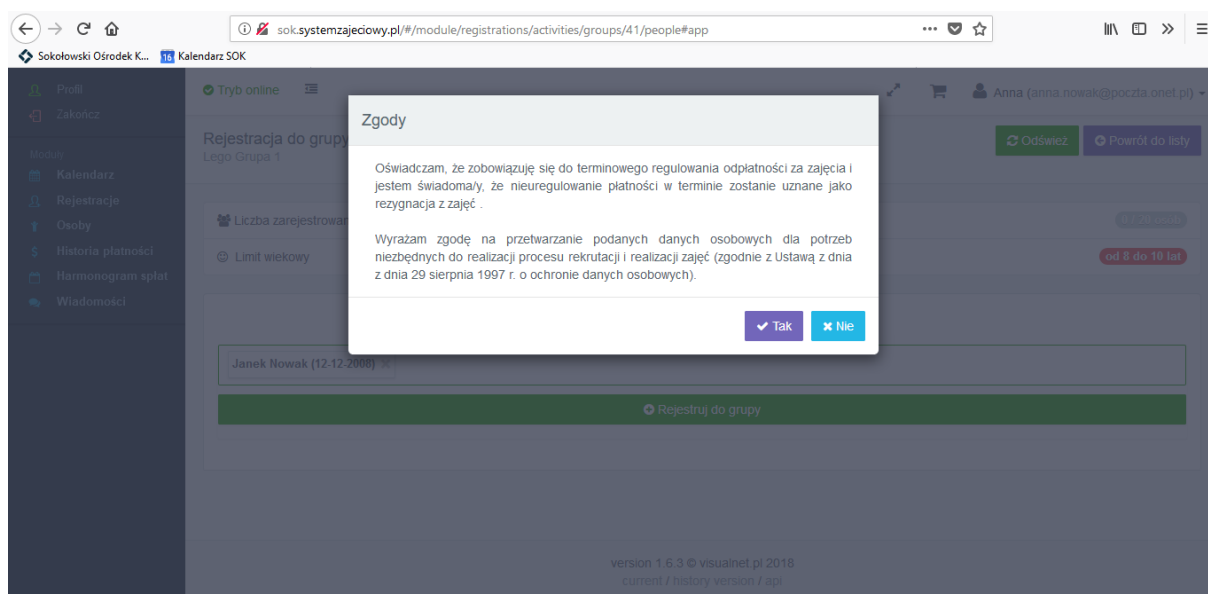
sok.systemzajeciowy.pl/#/module/registrations/activities/groups/41/people#app

Sokołowski Ośrodek K... 18 Kalendarz SOK

Profil
Zakończ

Moduł
Kalendarz
Rejestracje
Osoby
Historia płatności
Harmonogram spłat
Wiadomości

Tryb online

Anna (anna.nowak@poczta.onet.pl)

Rejestracja do grupy
Lego Grupa 1

Odśwież
Powrót do listy

Liczba zarejestrowan
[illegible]

Limit wiekowy
od 8 do 10 lat

Zgody

Oświadczam, że zobowiązuję się do terminowego regulowania odpłatności za zajęcia i jestem świadoma/y, że nieuregulowanie płatności w terminie zostanie uznane jako rezygnacja z zajęć .

Wyrażam zgodę na przetwarzanie podanych danych osobowych dla potrzeb niezbędnych do realizacji procesu rekrutacji i realizacji zajęć (zgodnie z Ustawą z dnia z dnia 29 sierpnia 1997 r. o ochronie danych osobowych).

Tak
Nie

Janek Nowak (12-12-2008)

Rejestruj do grupy

version 1.6.3 © visualnet.pl 2018
current / history version / api